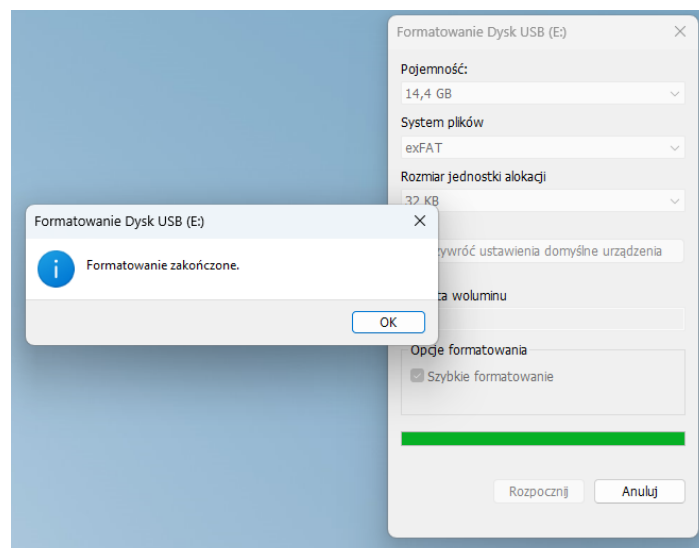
Formatowanie Dysk USB (E:)

Pojemność:
14,4 GB

System plików
exFAT

Rozmiar jednostki alokacji
32 KB

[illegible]ywróć ustawienia domyślne urządzenia

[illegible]a woluminu

Opcje formatowania
Szybkie formatowanie

Rozpocznij
Anuluj

Formatowanie Dysk USB (E:)

Formatowanie zakończone.

OK